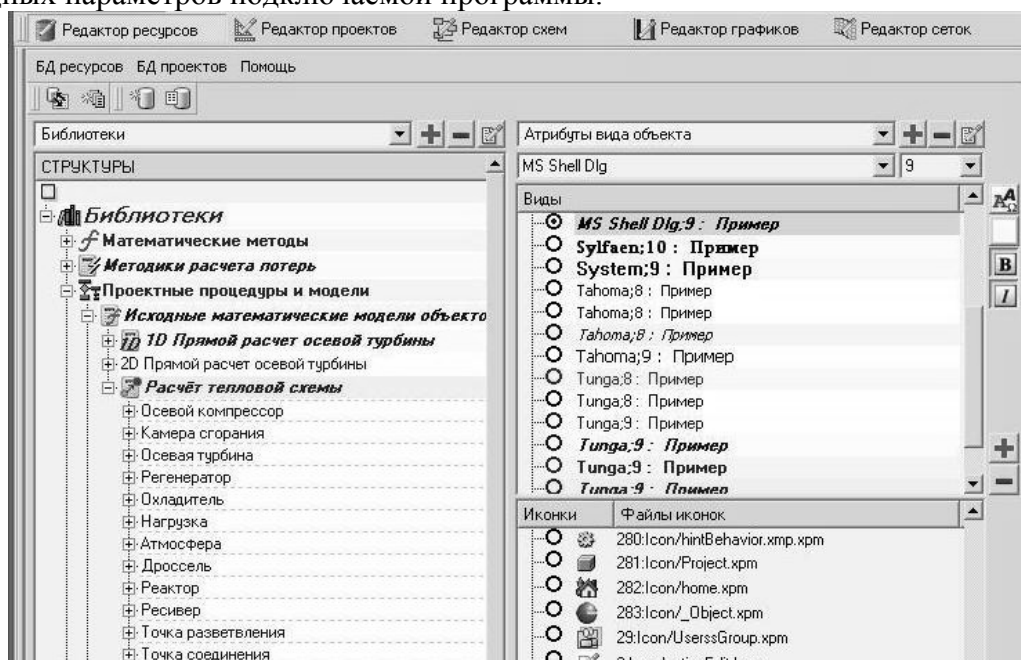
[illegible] параметров подключаемой программы.

Редактор ресурсов | Редактор проектов | Редактор схем | Редактор графиков | Редактор сеток

БД ресурсов БД проектов Помощь

Библиотеки

СТРУКТУРЫ

Библиотеки
Математические методы
Методики расчета потерь
Проектные процедуры и модели
Исходные математические модели объекто
1D Прямой расчет осевой турбины
2D Прямой расчет осевой турбины
Расчёт тепловой схемы
Осевой компрессор
Камера сгорания
Осевая турбина
Регенератор
Охладитель
Нагрузка
Атмосфера
Дроссель
Реактор
Ресивер
Точка разветвления
Точка соединения

Атрибуты вида объекта

MS Shell Dlg | 9

Виды
MS Shell Dlg;9 : Пример
Sylfaen;10 : Пример
System;9 : Пример
Tahoma;8 : Пример
Tahoma;8 : Пример
Tahoma;8 : Пример
Tahoma;9 : Пример
Tunga;8 : Пример
Tunga;8 : Пример
Tunga;9 : Пример
Tunga;9 : Пример
Tunga;9 : Пример
Tunga;9 : Пример

B
I

| Иконки | Файлы иконок |
|---|---|
| | 280:Icon/hintBehavior.xmp.xpm |
| | 281:Icon/Project.xpm |
| | 282:Icon/home.xpm |
| | 283:Icon/_Object.xpm |
| | 29:Icon/UserssGroup.xpm |